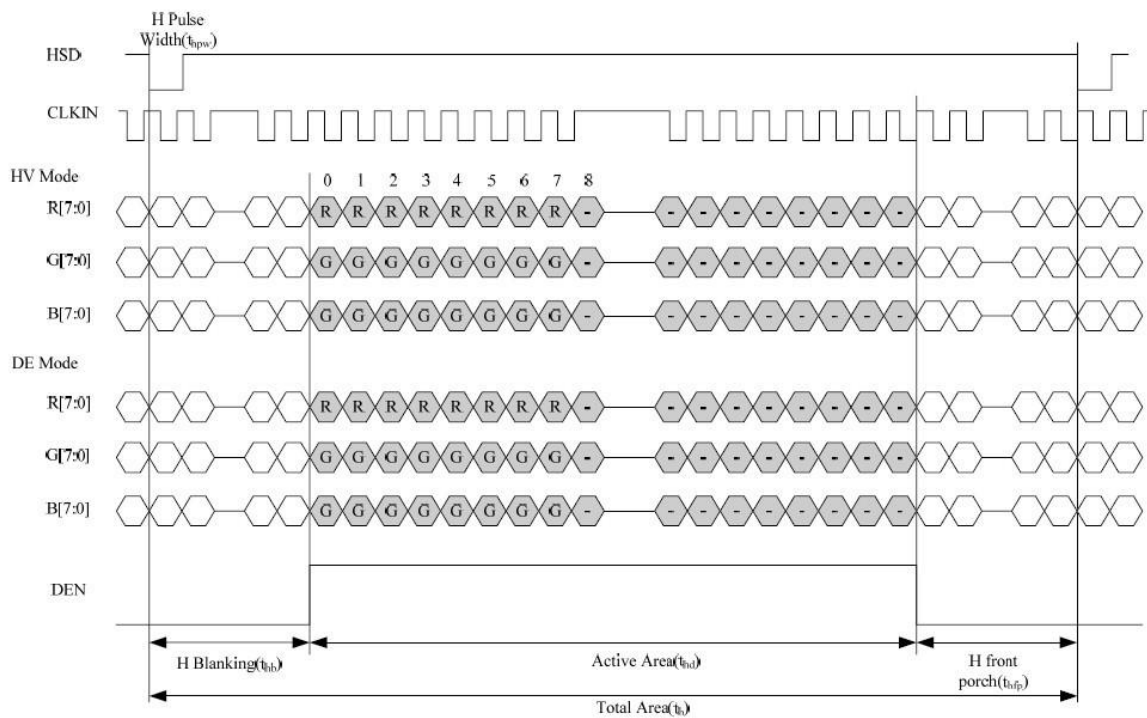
H Pulse Width($t_{hpw}$)

HSD

CLKIN

HV Mode

0 1 2 3 4 5 6 7 8

R[7:0] R R R R R R R R -  - - - - - - - - -

G[7:0] G G G G G G G G -  - - - - - - - - -

B[7:0] G G G G G G G G -  - - - - - - - - -

DE Mode

R[7:0] R R R R R R R R -  - - - - - - - - -

G[7:0] G G G G G G G G -  - - - - - - - - -

B[7:0] G G G G G G G G -  - - - - - - - - -

DEN

H Blanking($t_{hb}$)

Active Area($t_{hd}$)

H front porch($t_{hfp}$)

Total Area($t_h$)